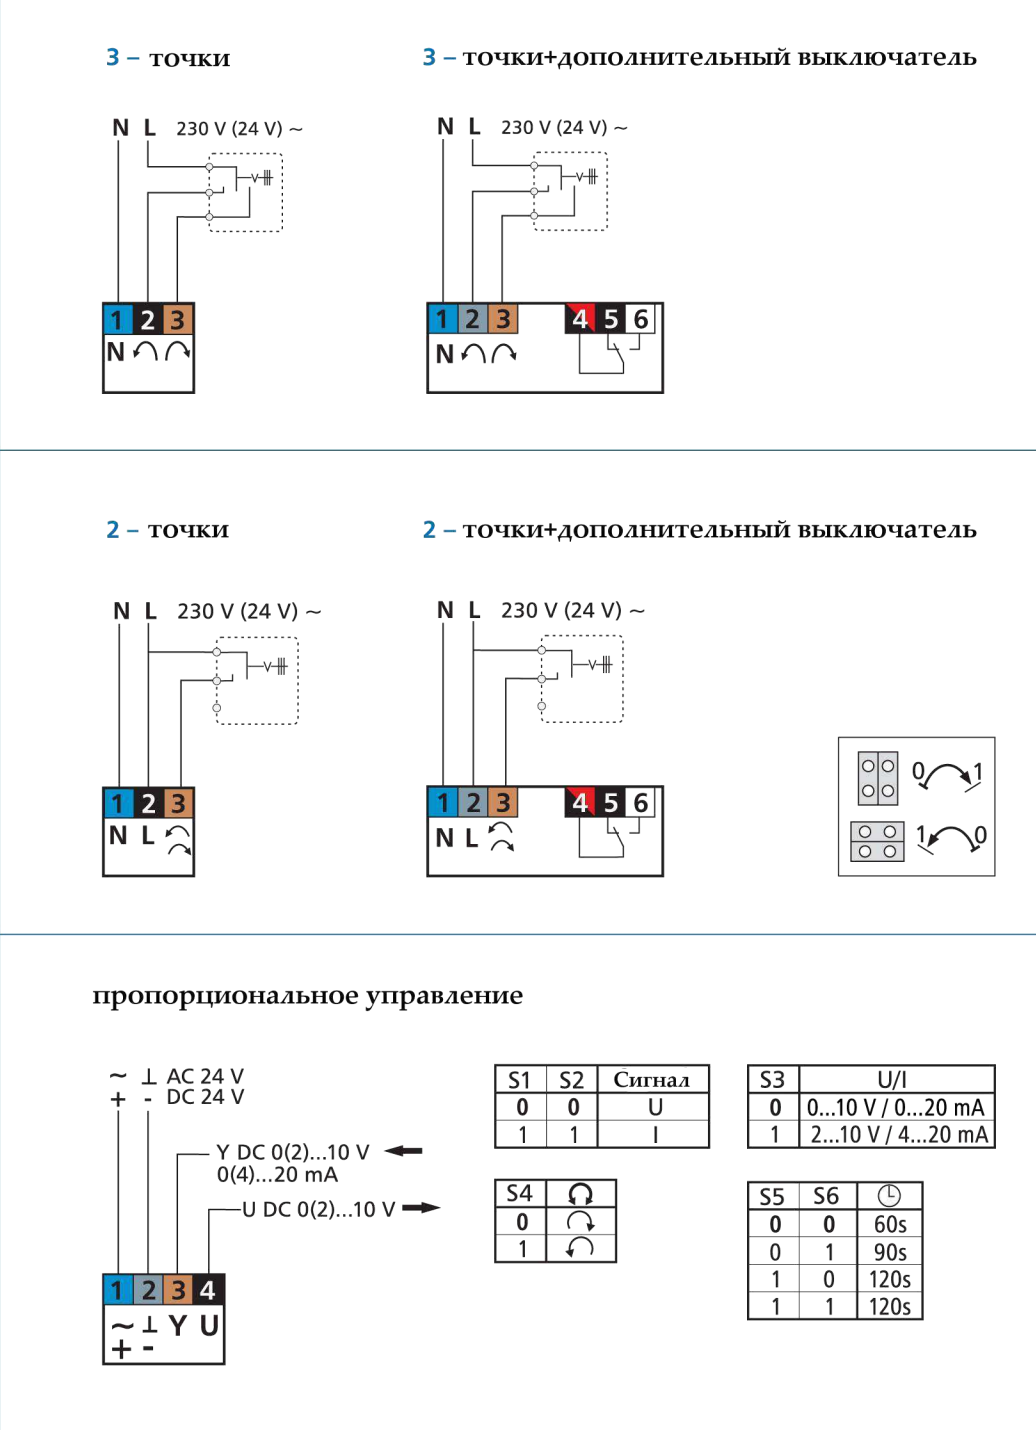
3 – точки

3 – точки+дополнительный выключатель

N L 230 V (24 V) ~

1 2 3
N

N L 230 V (24 V) ~

1 2 3 4 5 6
N

2 – точки

2 – точки+дополнительный выключатель

N L 230 V (24 V) ~

1 2 3
N L

N L 230 V (24 V) ~

1 2 3 4 5 6
N L

0 1
1 0

пропорциональное управление

~ ⊥ AC 24 V
+ - DC 24 V

Y DC 0(2)...10 V
0(4)...20 mA

U DC 0(2)...10 V

1 2 3 4
~ ⊥ Y U
+ -

| S1 | S2 | Сигнал |
|---|---|---|
| 0 | 0 | U |
| 1 | 1 | I |

| S3 | U/I |
|---|---|
| 0 | 0...10 V / 0...20 mA |
| 1 | 2...10 V / 4...20 mA |

| S4 | |
|---|---|
| 0 | |
| 1 | |

| S5 | S6 | |
|---|---|---|
| 0 | 0 | 60s |
| 0 | 1 | 90s |
| 1 | 0 | 120s |
| 1 | 1 | 120s |